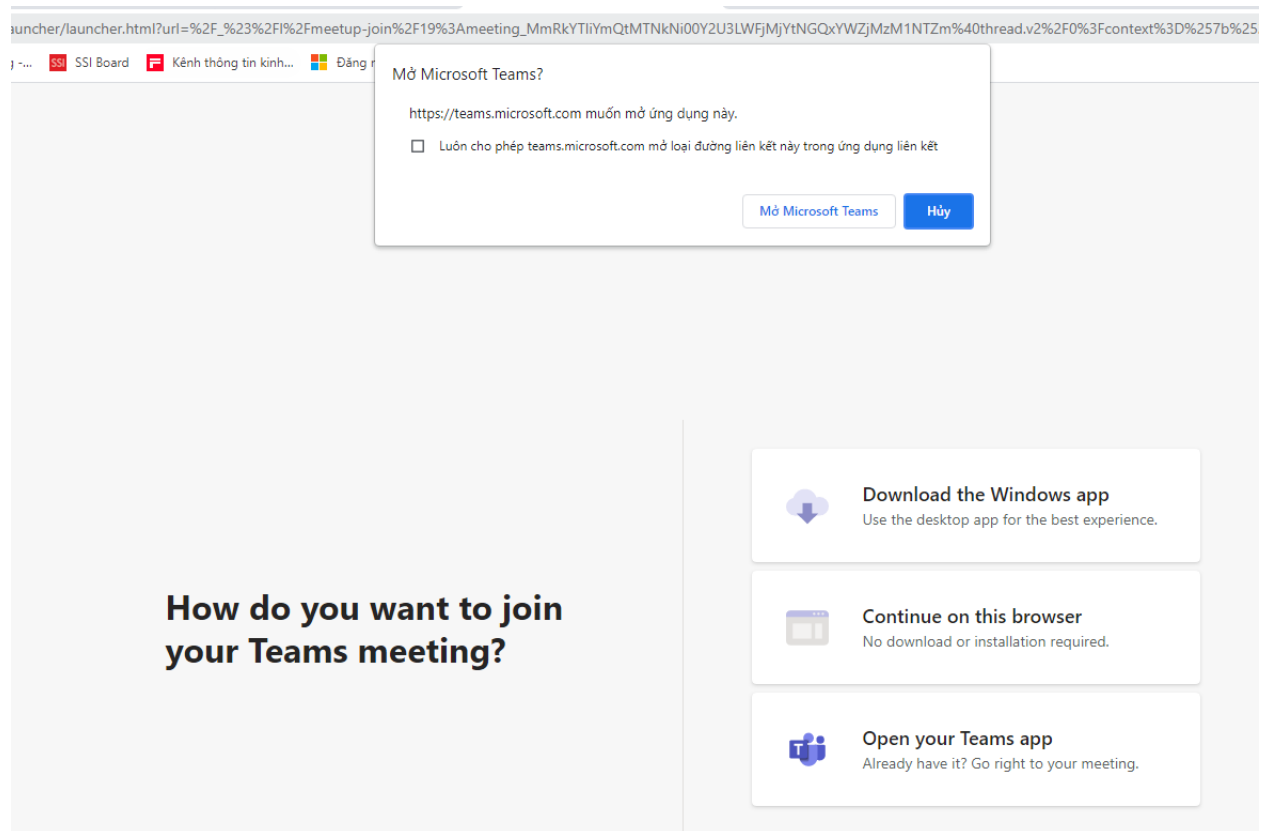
auncher/launcher.html?url=%2F_%23%2Fl%2Fmeetup-join%2F19%3Ameeting_MmRkYTliYmQtMTNkNi00Y2U3LWFjMjYtNGQxYWZjMzM1NTZm%40thread.v2%2F0%3Fcontext%3D%257b%25

g -... SSI SSI Board Kênh thông tin kinh... Đăng n

Mở Microsoft Teams?

https://teams.microsoft.com muốn mở ứng dụng này.

Luôn cho phép teams.microsoft.com mở loại đường liên kết này trong ứng dụng liên kết

Mở Microsoft Teams Hủy

How do you want to join your Teams meeting?

Download the Windows app
Use the desktop app for the best experience.

Continue on this browser
No download or installation required.

Open your Teams app
Already have it? Go right to your meeting.